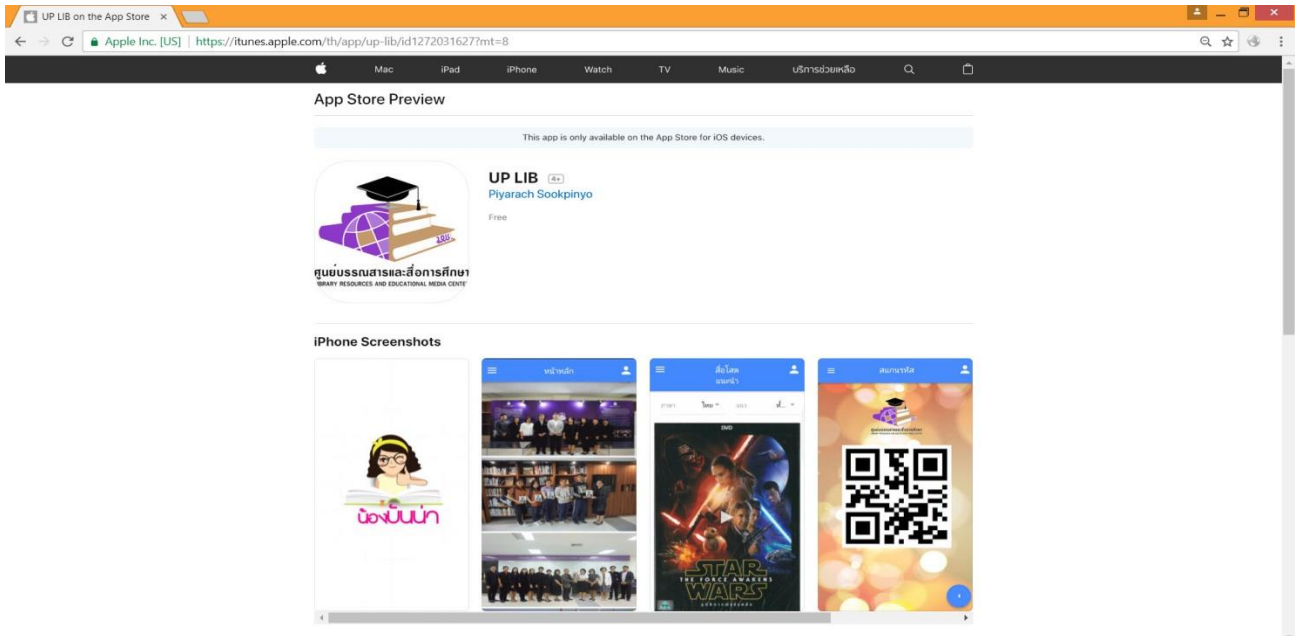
UP LIB on the App Store ×

Apple Inc. [US] | https://itunes.apple.com/th/app/up-lib/id1272031627?mt=8

Mac iPad iPhone Watch TV Music บริการช่วยเหลือ

App Store Preview

This app is only available on the App Store for iOS devices.

ศูนย์บรรณสารและสื่อการศึกษา
LIBRARY RESOURCES AND EDUCATIONAL MEDIA CENTER

UP LIB 4+
Piyarach Sookpinyo
Free

iPhone Screenshots

น้องบันนา

หน้าหลัก

สื่อโสต

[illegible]

DVD

STAR WARS
THE FORCE AWAKENS